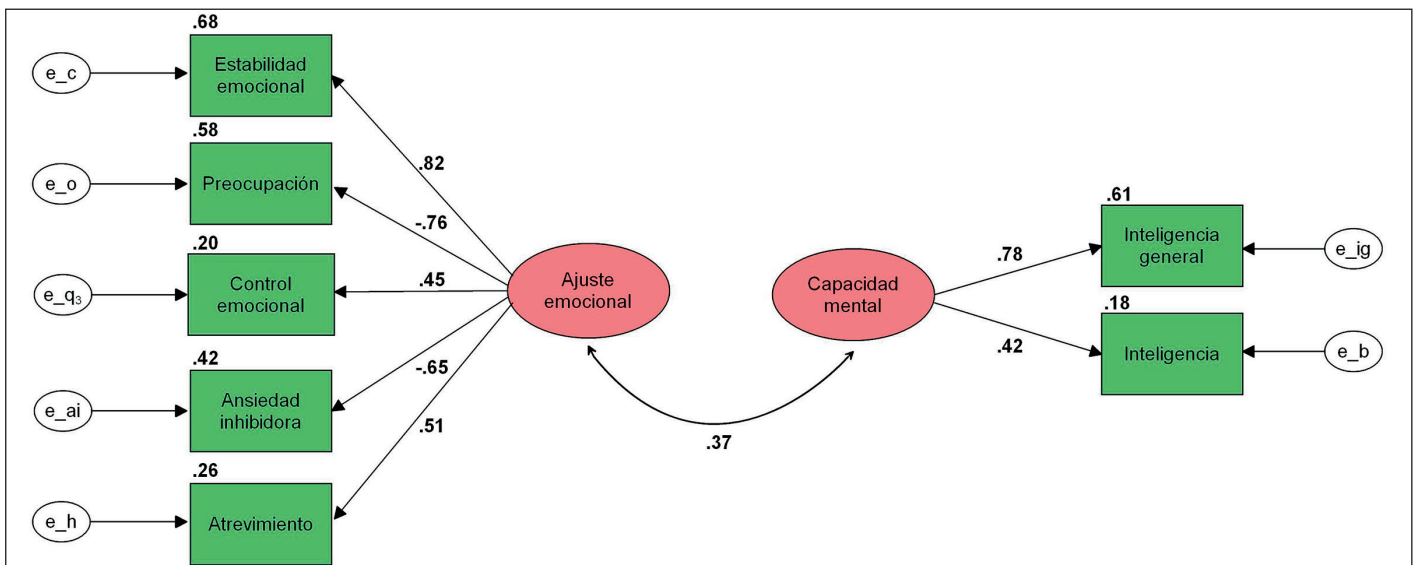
.68
e_c
Estabilidad emocional

.58
e_o
Preocupación

.20
$e\_q_3$
Control emocional

.42
e_ai
Ansiedad inhibidora

.26
e_h
Atrevimiento

.82
-.76
.45
-.65
.51

Ajuste emocional

.37

Capacidad mental

.78
.42

.61
Inteligencia general
e_ig

.18
Inteligencia
e_b